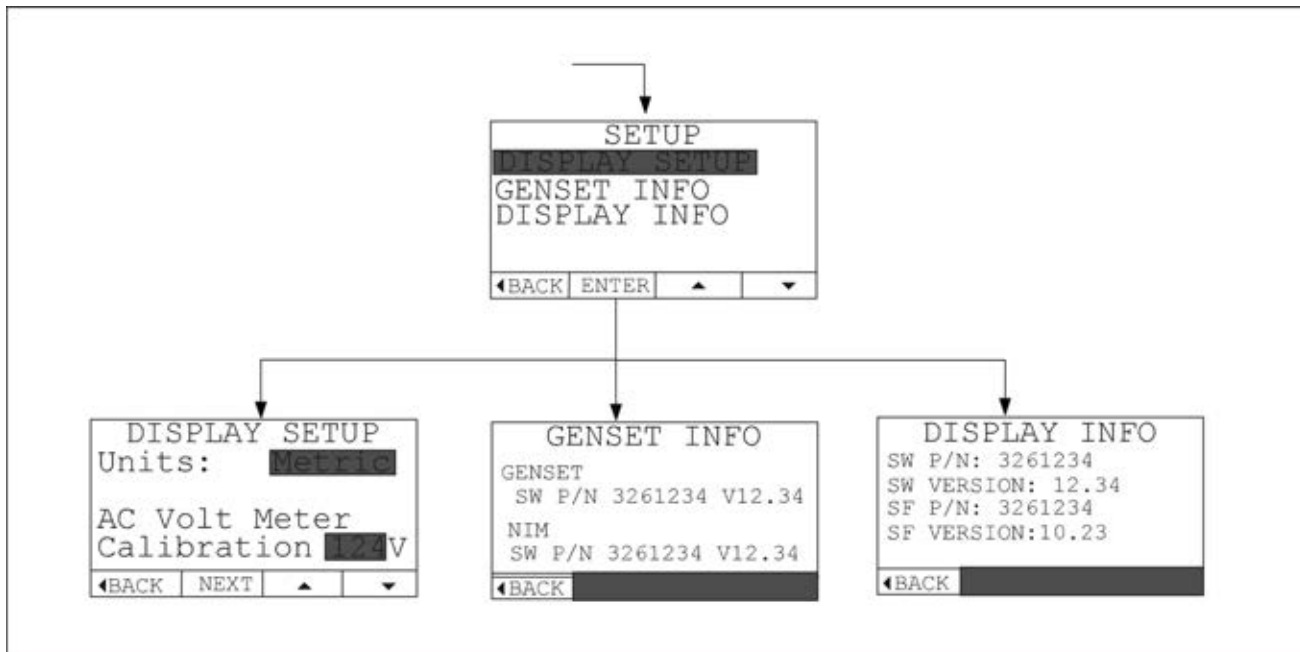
SETUP
DISPLAY SETUP
GENSET INFO
DISPLAY INFO

BACK | ENTER | ▲ | ▼

DISPLAY SETUP
Units: Metric

AC Volt Meter
Calibration 124V

BACK | NEXT | ▲ | ▼

GENSET INFO
GENSET
SW P/N 3261234 V12.34
NIM
SW P/N 3261234 V12.34

BACK

DISPLAY INFO
SW P/N: 3261234
SW VERSION: 12.34
SF P/N: 3261234
SF VERSION:10.23

BACK